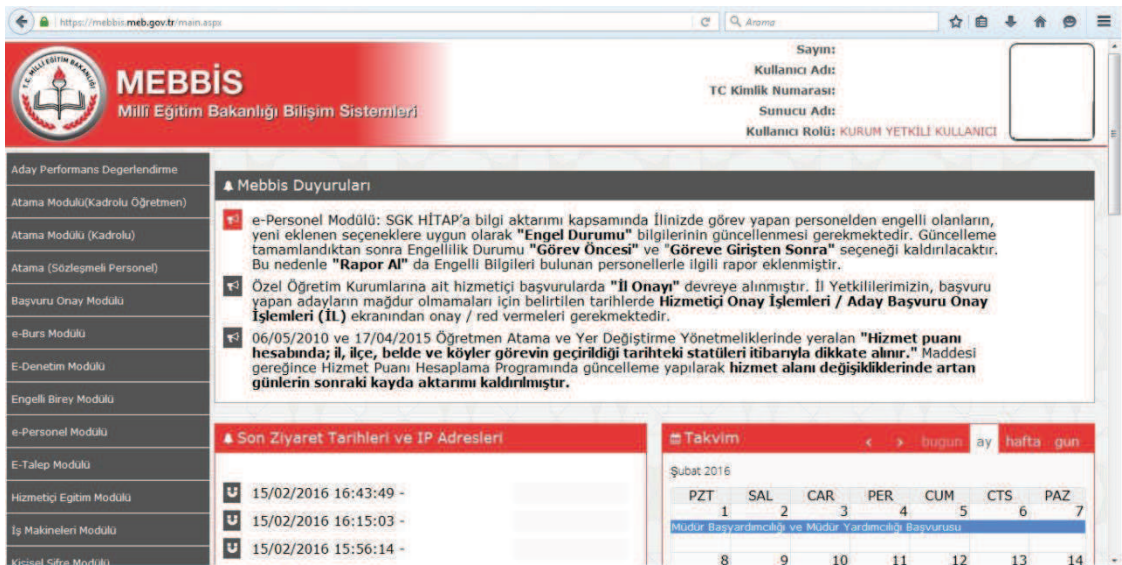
https://mebbis.meb.gov.tr/main.aspx

Arama

MEBBİS
Millî Eğitim Bakanlığı Bilişim Sistemleri

Sayın:
Kullanıcı Adı:
TC Kimlik Numarası:
Sunucu Adı:
Kullanıcı Rolü: KURUM YETKİLİ KULLANICI

Aday Performans Degerlendirme
Atama Modülü(Kadrolu Öğretmen)
Atama Modülü (Kadrolu)
Atama (Sözleşmeli Personel)
Başvuru Onay Modülü
e-Burs Modülü
E-Denetim Modülü
Engelli Birey Modülü
e-Personel Modülü
E-Talep Modülü
Hizmetiçi Eğitim Modülü
İş Makineleri Modülü
Kişisel Şifre Modülü

Mebbis Duyuruları

e-Personel Modülü: SGK HİTAP'a bilgi aktarımı kapsamında İlinizde görev yapan personelden engelli olanların, yeni eklenen seçeneklere uygun olarak "Engel Durumu" bilgilerinin güncellenmesi gerekmektedir. Güncelleme tamamlandıktan sonra Engellilik Durumu "Görev Öncesi" ve "Göreve Girişten Sonra" seçeneği kaldırılacaktır. Bu nedenle "Rapor Al" da Engelli Bilgileri bulunan personellerle ilgili rapor eklenmiştir.

Özel Öğretim Kurumlarına ait hizmetiçi başvurularda "İl Onayı" devreye alınmıştır. İl Yetkililerimizin, başvuru yapan adayların mağdur olmamaları için belirtilen tarihlerde Hizmetiçi Onay İşlemleri / Aday Başvuru Onay İşlemleri (İL) ekranından onay / red vermeleri gerekmektedir.

06/05/2010 ve 17/04/2015 Öğretmen Atama ve Yer Değiştirme Yönetmeliklerinde yeralan "Hizmet puanı hesabında; il, ilçe, belde ve köyler görevin geçirildiği tarihteki statüleri itibarıyla dikkate alınır." Maddesi gereğince Hizmet Puanı Hesaplama Programında güncelleme yapılarak hizmet alanı değişikliklerinde artan günlerin sonraki kayda aktarımı kaldırılmıştır.

Son Ziyaret Tarihleri ve IP Adresleri

15/02/2016 16:43:49 -
15/02/2016 16:15:03 -
15/02/2016 15:56:14 -

Takvim
< > bugun ay hafta gun
Şubat 2016

| PZT | SAL | CAR | PER | CUM | CTS | PAZ |
|---|---|---|---|---|---|---|
| 1 | 2 | 3 | 4 | 5 | 6 | 7 |
| 8 | 9 | 10 | 11 | 12 | 13 | 14 |

Müdür Başyardımcılığı ve Müdür Yardımcılığı Başvurusu